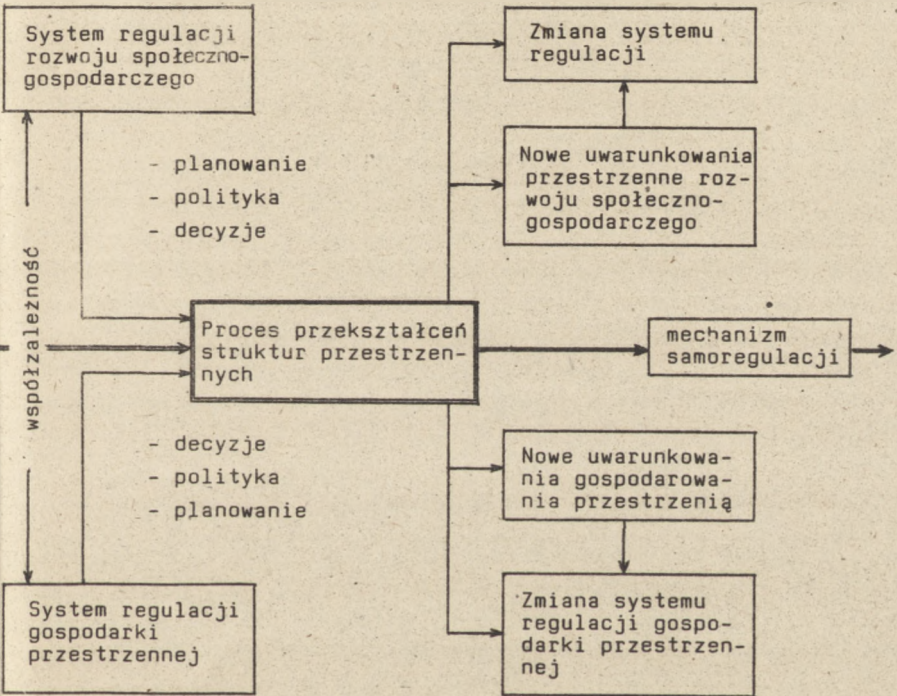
System regulacji rozwoju społeczno-gospodarczego

- planowanie
- polityka
- decyzje

współzależność

Proces przekształceń struktur przestrzennych

- decyzje
- polityka
- planowanie

System regulacji gospodarki przestrzennej

Zmiana systemu regulacji

Nowe uwarunkowania przestrzenne rozwoju społeczno-gospodarczego

mechanizm samoregulacji

Nowe uwarunkowania gospodarowania przestrzenią

Zmiana systemu regulacji gospodarki przestrzennej